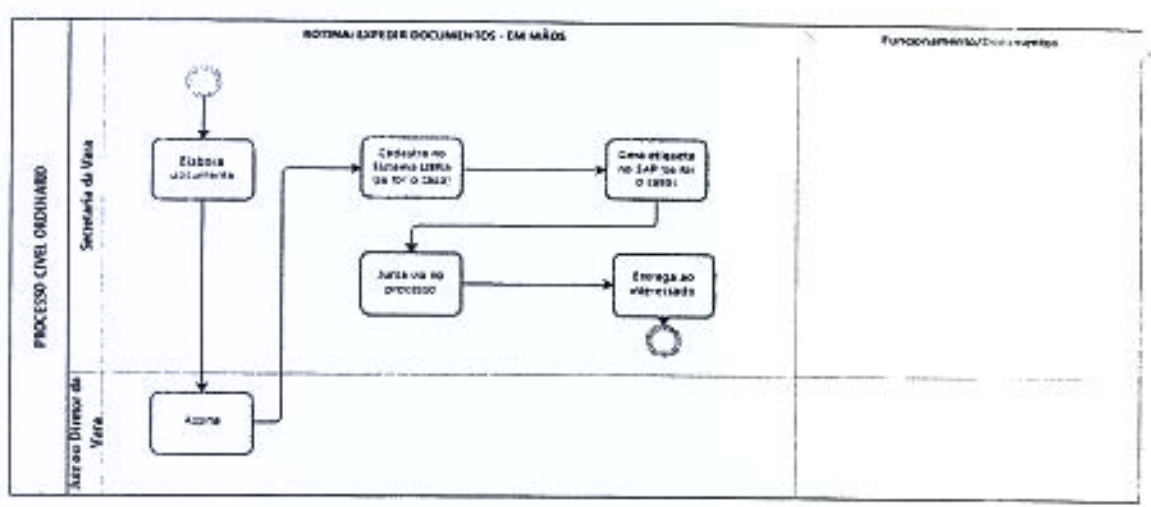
PROCESSO CIVEL ORDINARIO

ROTINA: EXPEDIR DOCUMENTOS - EM MÃOS

Funcionamento/Documentos

Secretaria da Vara

Elabora documento

Cadastra no Sistema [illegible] (se for o caso)

Gera etiqueta no SAP (se for o caso)

Junta via ao processo

Entrega ao interessado

Juiz ou Diretor da Vara

Assina